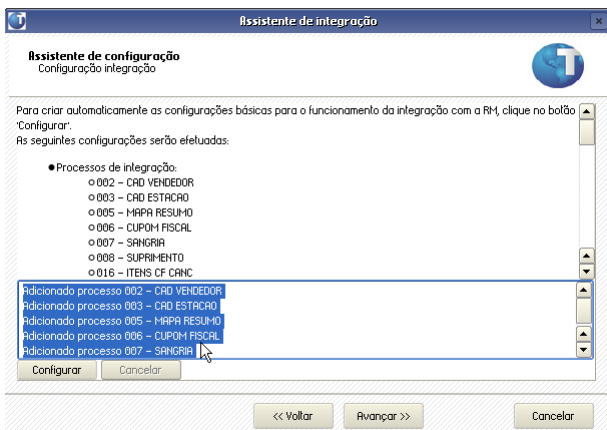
Assistente de integração

Assistente de configuração
Configuração integração

Para criar automaticamente as configurações básicas para o funcionamento da integração com a RM, clique no botão 'Configurar'.
As seguintes configurações serão efetuadas:

● Processos de integração:
○ 002 - CAD VENDEDOR
○ 003 - CAD ESTACAO
○ 005 - MAPA RESUMO
○ 006 - CUPOM FISCAL
○ 007 - SANGRIA
○ 008 - SUPRIMENTO
○ 016 - ITENS CF CANC

Adicionado processo 002 - CAD VENDEDOR
Adicionado processo 003 - CAD ESTACAO
Adicionado processo 005 - MAPA RESUMO
Adicionado processo 006 - CUPOM FISCAL
Adicionado processo 007 - SANGRIA

Configurar
Cancelar

<< Voltar
Avançar >>
Cancelar